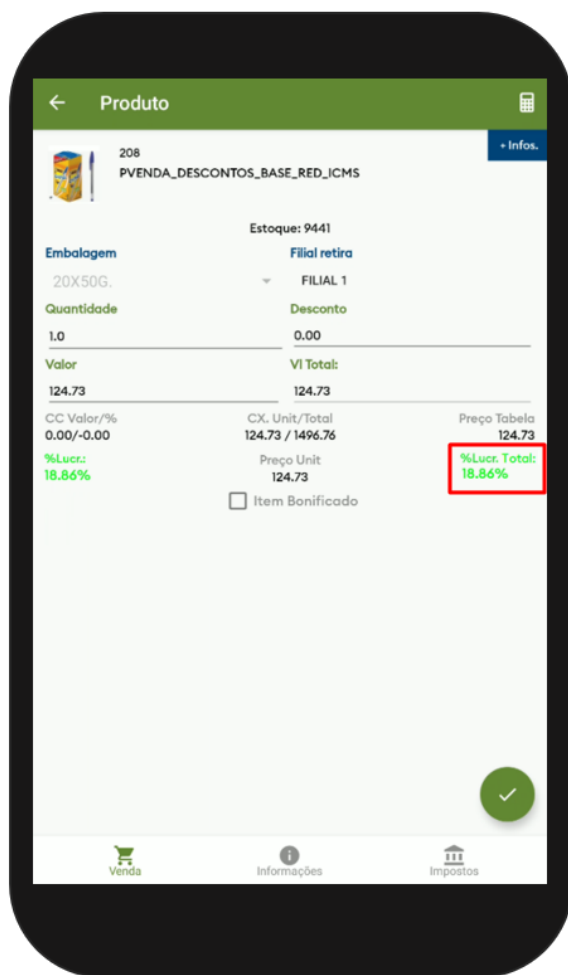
Produto

+ Infos.

208
PVENDA_DESCONTOS_BASE_RED_ICMS

Estoque: 9441

Embalagem
20X50G.

Filial retira
FILIAL 1

Quantidade
1.0

Desconto
0.00

Valor
124.73

Vl Total:
124.73

CC Valor/%
0.00/-0.00

CX. Unit/Total
124.73 / 1496.76

Preço Tabela
124.73

%Lucr.:
18.86%

Preço Unit
124.73

%Lucr. Total:
18.86%

Item Bonificado

Venda

Informações

Impostos